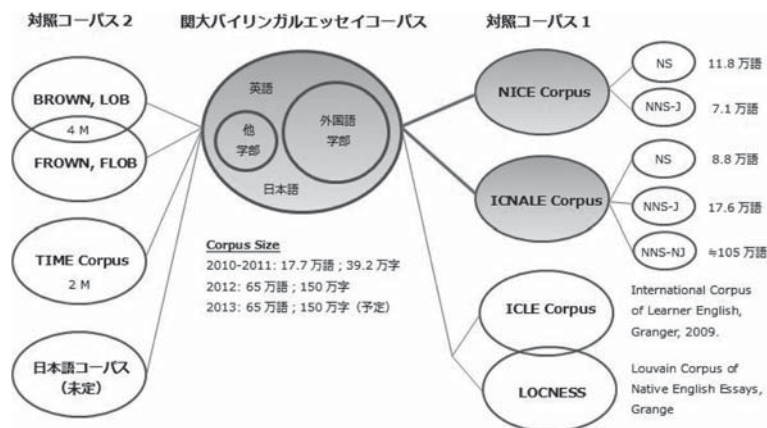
対照コーパス２

関大バイリンガルエッセイコーパス

対照コーパス１

BROWN, LOB

4 M

FROWN, FLOB

TIME Corpus

2 M

日本語コーパス（未定）

英語

他学部

外国語学部

日本語

Corpus Size
2010-2011: 17.7 万語；39.2 万字
2012: 65 万語；150 万字
2013: 65 万語；150 万字（予定）

NICE Corpus

NS 11.8 万語

NNS-J 7.1 万語

ICNALE Corpus

NS 8.8 万語

NNS-J 17.6 万語

NNS-NJ ≈105 万語

ICLE Corpus

International Corpus of Learner English, Granger, 2009.

LOCNESS

Louvain Corpus of Native English Essays, Grange